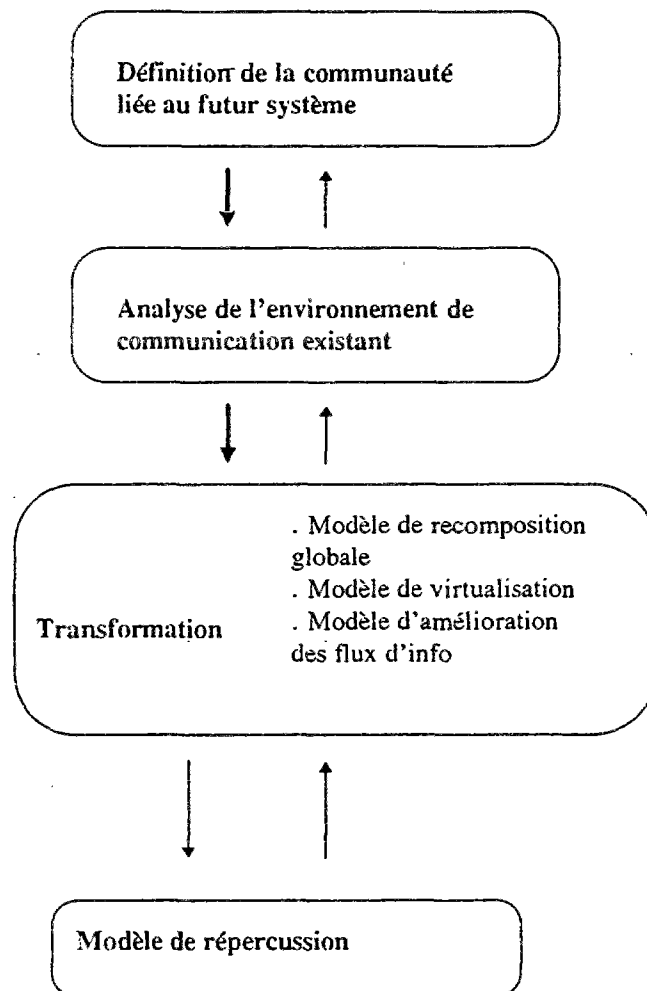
Définition de la communauté liée au futur système

Analyse de l'environnement de communication existant

Transformation

. Modèle de recomposition globale
. Modèle de virtualisation
. Modèle d'amélioration des flux d'info

Modèle de répercussion